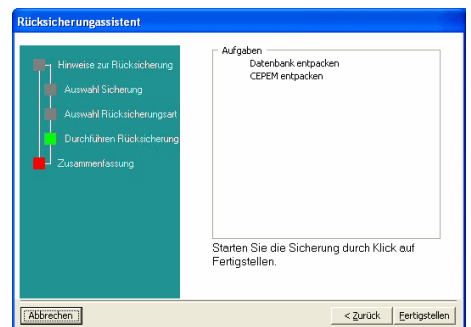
Rücksicherungsassistent

Hinweise zur Rücksicherung
Auswahl Sicherung
Auswahl Rücksicherungsart
Durchführen Rücksicherung
Zusammenfassung

Aufgaben
Datenbank entpacken
CEPEM entpacken

Starten Sie die Sicherung durch Klick auf Fertigstellen.

Abbrechen
< Zurück
Fertigstellen